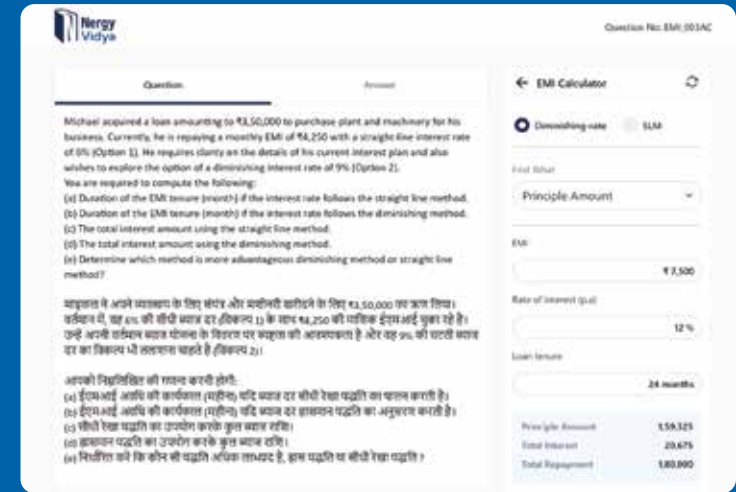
Nergy Vidya

Question No: EMI_003AC

Question

Answer

Michael acquired a loan amounting to ₹3,50,000 to purchase plant and machinery for his business. Currently, he is repaying a monthly EMI of ₹4,250 with a straight-line interest rate of 6% (Option 1). He requires clarity on the details of his current interest plan and also wishes to explore the option of a diminishing interest rate of 9% (Option 2).
You are required to compute the following:
(a) Duration of the EMI tenure (month) if the interest rate follows the straight line method.
(b) Duration of the EMI tenure (month) if the interest rate follows the diminishing method.
(c) The total interest amount using the straight line method.
(d) The total interest amount using the diminishing method.
(e) Determine which method is more advantageous diminishing method or straight line method?

माइकल ने अपने व्यवसाय के लिए संयंत्र और मशीनरी खरीदने के लिए ₹3,50,000 का ऋण लिया। वर्तमान में, वह 6% की सीधी ब्याज दर (विकल्प 1) के साथ ₹4,250 की मासिक ईएमआई चुका रहे हैं। उन्हें अपनी वर्तमान ब्याज योजना के विवरण पर स्पष्टता की आवश्यकता है और वह 9% की घटती ब्याज दर का विकल्प भी तलाशना चाहते हैं (विकल्प 2)।

आपको निम्नलिखित की गणना करनी होगी:
(a) ईएमआई अवधि की कार्यकाल (महीना) यदि ब्याज दर सीधी रेखा पद्धति का पालन करती है।
(b) ईएमआई अवधि की कार्यकाल (महीना) यदि ब्याज दर ह्रासमान पद्धति का अनुसरण करती है।
(c) सीधी रेखा पद्धति का उपयोग करके कुल ब्याज राशि।
(d) ह्रासमान पद्धति का उपयोग करके कुल ब्याज राशि।
(e) निर्धारित करें कि कौन सी पद्धति अधिक लाभप्रद है, ह्रास पद्धति या सीधी रेखा पद्धति ?

← EMI Calculator

Diminishing rate

SLM

Find What

Principle Amount

EMI

₹ 7,500

Rate of interest (p.a)

12 %

Loan tenure

24 months

Principle Amount 1,59,325

Total Interest 20,675

Total Repayment 1,80,000